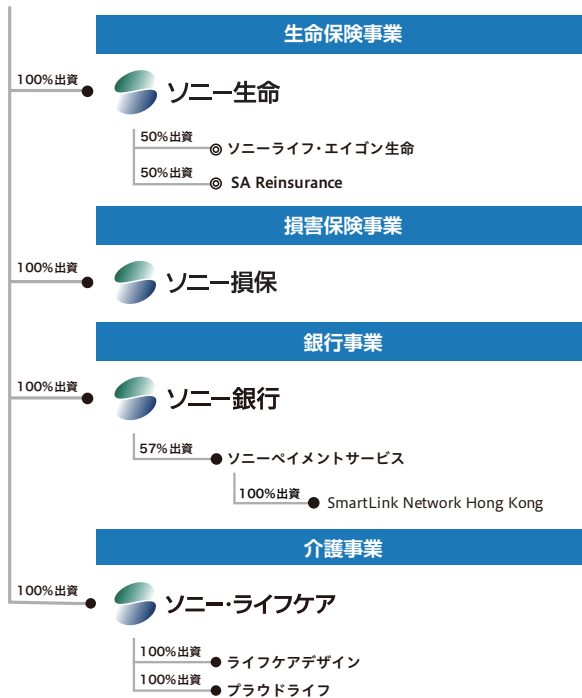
生命保険事業

100%出資
ソニー生命

50%出資
ソニーライフ・エイゴン生命

50%出資
SA Reinsurance

損害保険事業

100%出資
ソニー損保

銀行事業

100%出資
ソニー銀行

57%出資
ソニーペイメントサービス

100%出資
SmartLink Network Hong Kong

介護事業

100%出資
ソニー・ライフケア

100%出資
ライフケアデザイン

100%出資
プラウドライフ